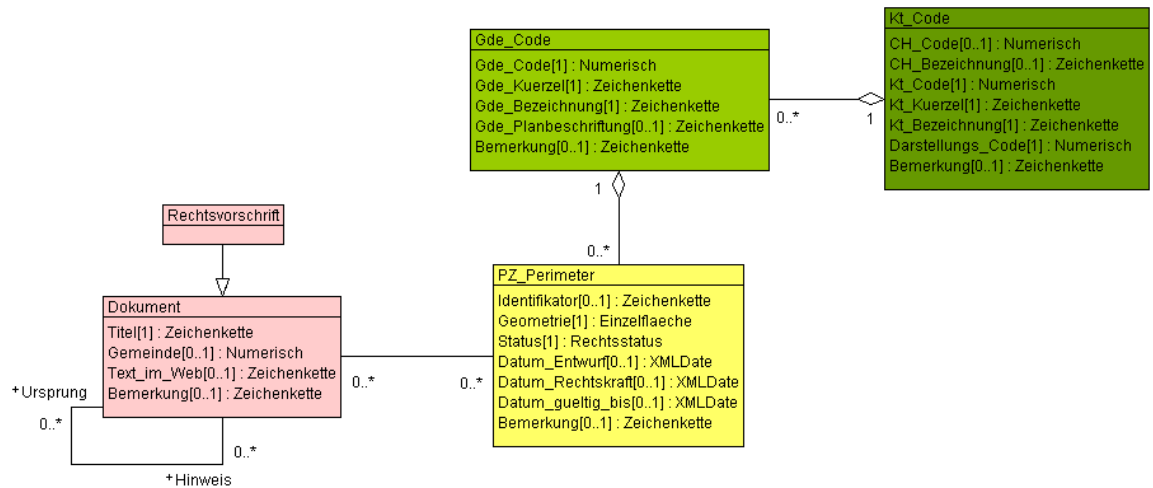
Gde_Code
Gde_Code[1] : Numerisch
Gde_Kuerzel[1] : Zeichenkette
Gde_Bezeichnung[1] : Zeichenkette
Gde_Planbeschriftung[0..1] : Zeichenkette
Bemerkung[0..1] : Zeichenkette

Kt_Code
CH_Code[0..1] : Numerisch
CH_Bezeichnung[0..1] : Zeichenkette
Kt_Code[1] : Numerisch
Kt_Kuerzel[1] : Zeichenkette
Kt_Bezeichnung[1] : Zeichenkette
Darstellungs_Code[1] : Numerisch
Bemerkung[0..1] : Zeichenkette

0..*
1

1

0..*

Rechtsvorschrift

Dokument
Titel[1] : Zeichenkette
Gemeinde[0..1] : Numerisch
Text_im_Web[0..1] : Zeichenkette
Bemerkung[0..1] : Zeichenkette

PZ_Perimeter
Identifikator[0..1] : Zeichenkette
Geometrie[1] : Einzelflaeche
Status[1] : Rechtsstatus
Datum_Entwurf[0..1] : XMLDate
Datum_Rechtskraft[0..1] : XMLDate
Datum_gueltig_bis[0..1] : XMLDate
Bemerkung[0..1] : Zeichenkette

0..*
0..*

+Ursprung
0..*
0..*
+Hinweis